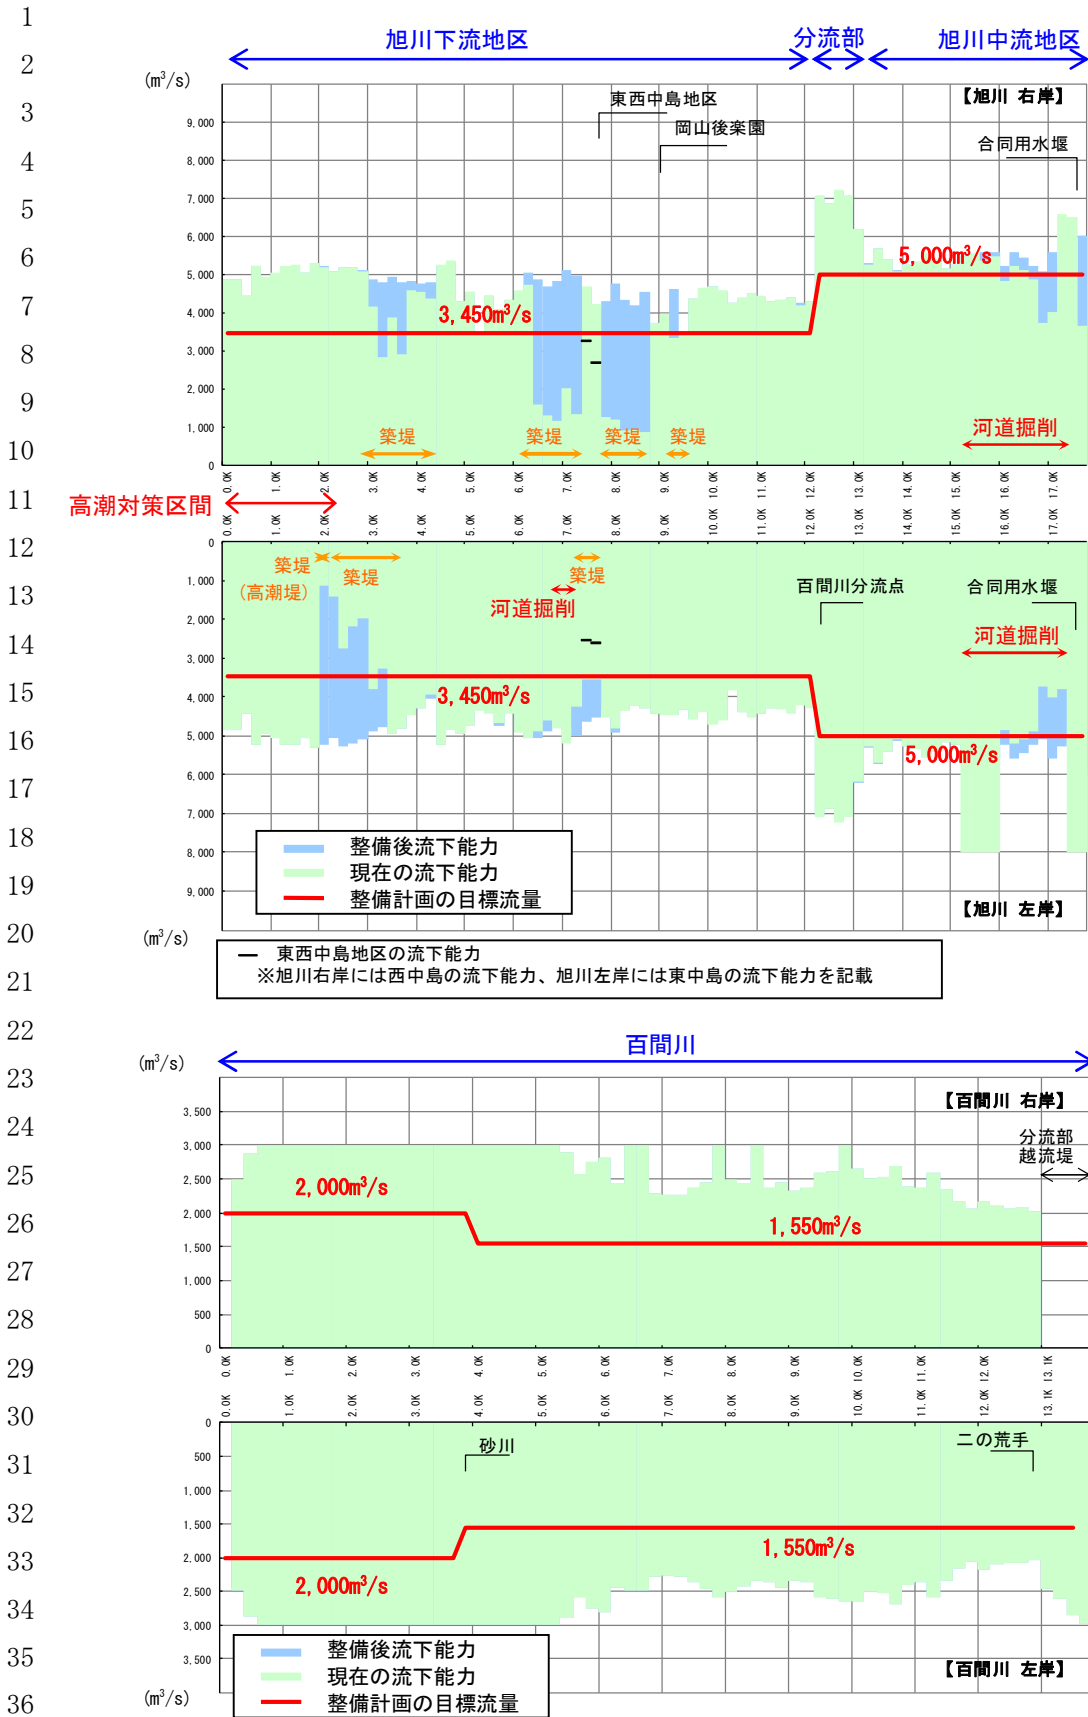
1
2
3
4
5
6
7
8
9
10
11
12
13
14
15
16
17
18
19
20
21
22
23
24
25
26
27
28
29
30
31
32
33
34
35
36

旭川下流地区　分流部　旭川中流地区

($m^3/s$)
【旭川 右岸】
東西中島地区
岡山後楽園
合同用水堰
9,000
8,000
7,000
6,000
5,000
4,000
3,000
2,000
1,000
0
5,000$m^3/s$
3,450$m^3/s$
築堤　築堤　築堤　築堤
河道掘削
0.0K 1.0K 2.0K 3.0K 4.0K 5.0K 6.0K 7.0K 8.0K 9.0K 10.0K 11.0K 12.0K 13.0K 14.0K 15.0K 16.0K 17.0K

高潮対策区間
0.0K 1.0K 2.0K 3.0K 4.0K 5.0K 6.0K 7.0K 8.0K 9.0K 10.0K 11.0K 12.0K 13.0K 14.0K 15.0K 16.0K 17.0K
0
1,000
2,000
3,000
4,000
5,000
6,000
7,000
8,000
9,000
築堤
(高潮堤)
築堤
築堤
河道掘削
百間川分流点
合同用水堰
河道掘削
3,450$m^3/s$
5,000$m^3/s$
整備後流下能力
現在の流下能力
整備計画の目標流量
【旭川 左岸】
($m^3/s$)
東西中島地区の流下能力
※旭川右岸には西中島の流下能力、旭川左岸には東中島の流下能力を記載

百間川
($m^3/s$)
【百間川 右岸】
3,500
3,000
2,500
2,000
1,500
1,000
500
0
分流部
越流堤
2,000$m^3/s$
1,550$m^3/s$
0.0K 1.0K 2.0K 3.0K 4.0K 5.0K 6.0K 7.0K 8.0K 9.0K 10.0K 11.0K 12.0K 13.1K
0.0K 1.0K 2.0K 3.0K 4.0K 5.0K 6.0K 7.0K 8.0K 9.0K 10.0K 11.0K 12.0K 13.1K
0
500
1,000
1,500
2,000
2,500
3,000
3,500
砂川
二の荒手
1,550$m^3/s$
2,000$m^3/s$
整備後流下能力
現在の流下能力
整備計画の目標流量
【百間川 左岸】
($m^3/s$)